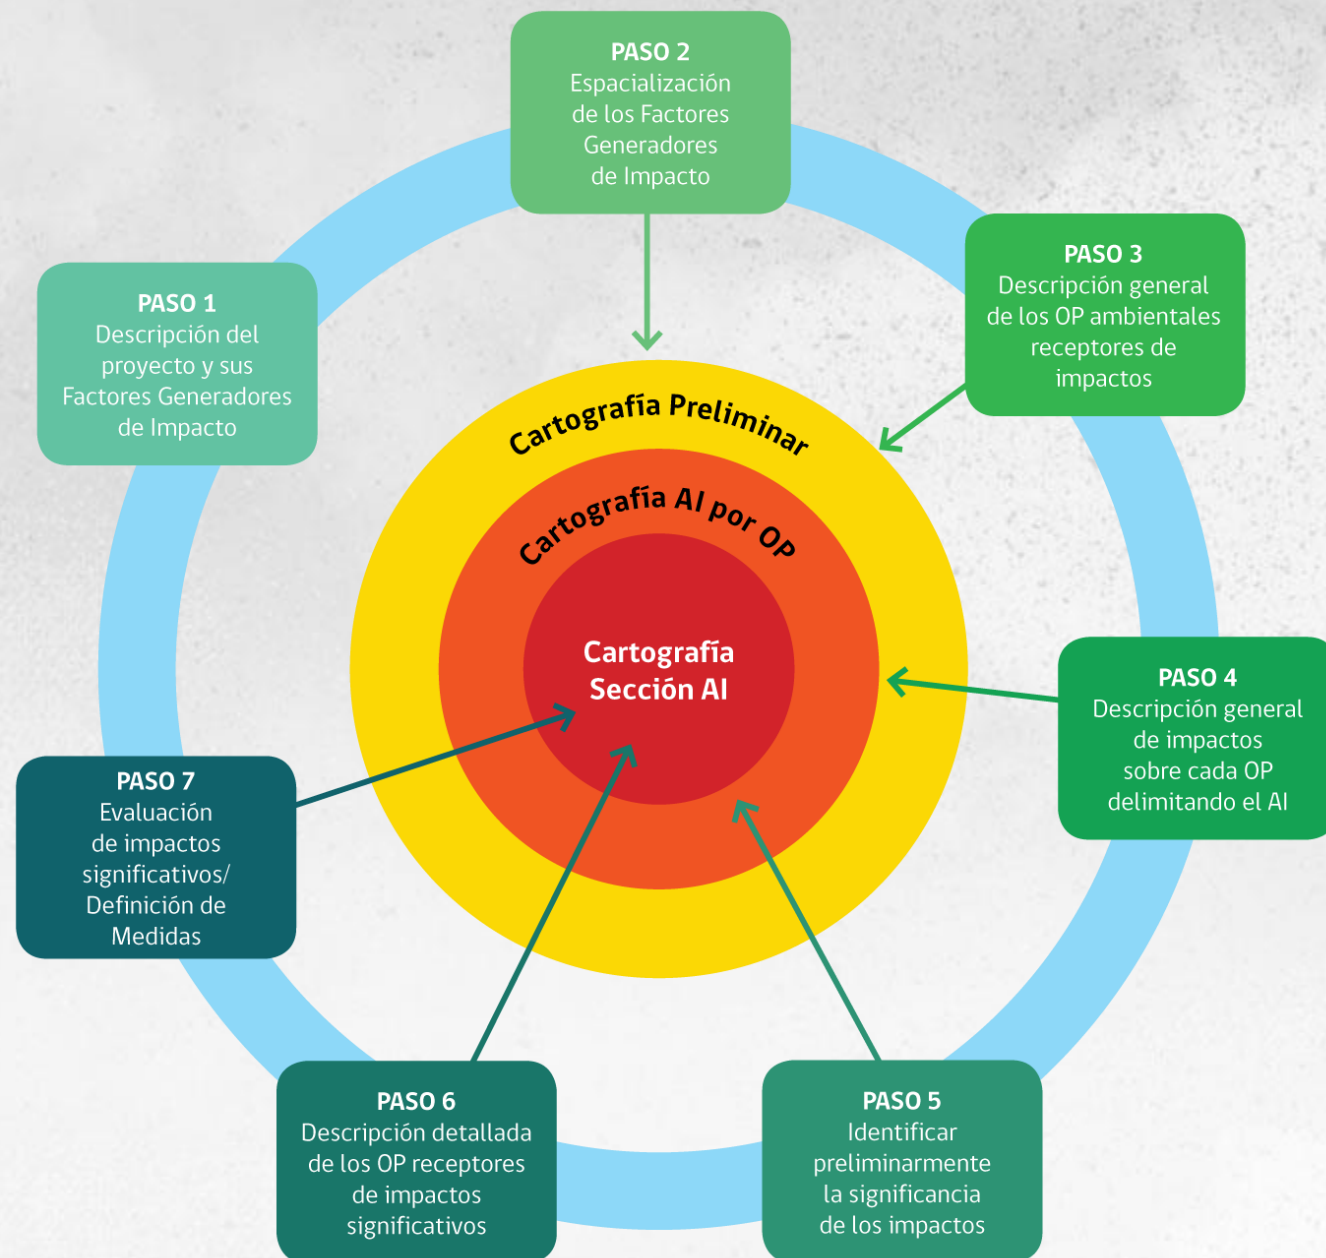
PASO 2
Espacialización de los Factores Generadores de Impacto

PASO 1
Descripción del proyecto y sus Factores Generadores de Impacto

PASO 3
Descripción general de los OP ambientales receptores de impactos

Cartografía Preliminar

Cartografía AI por OP

Cartografía Sección AI

PASO 4
Descripción general de impactos sobre cada OP delimitando el AI

PASO 7
Evaluación de impactos significativos/ Definición de Medidas

PASO 6
Descripción detallada de los OP receptores de impactos significativos

PASO 5
Identificar preliminarmente la significancia de los impactos